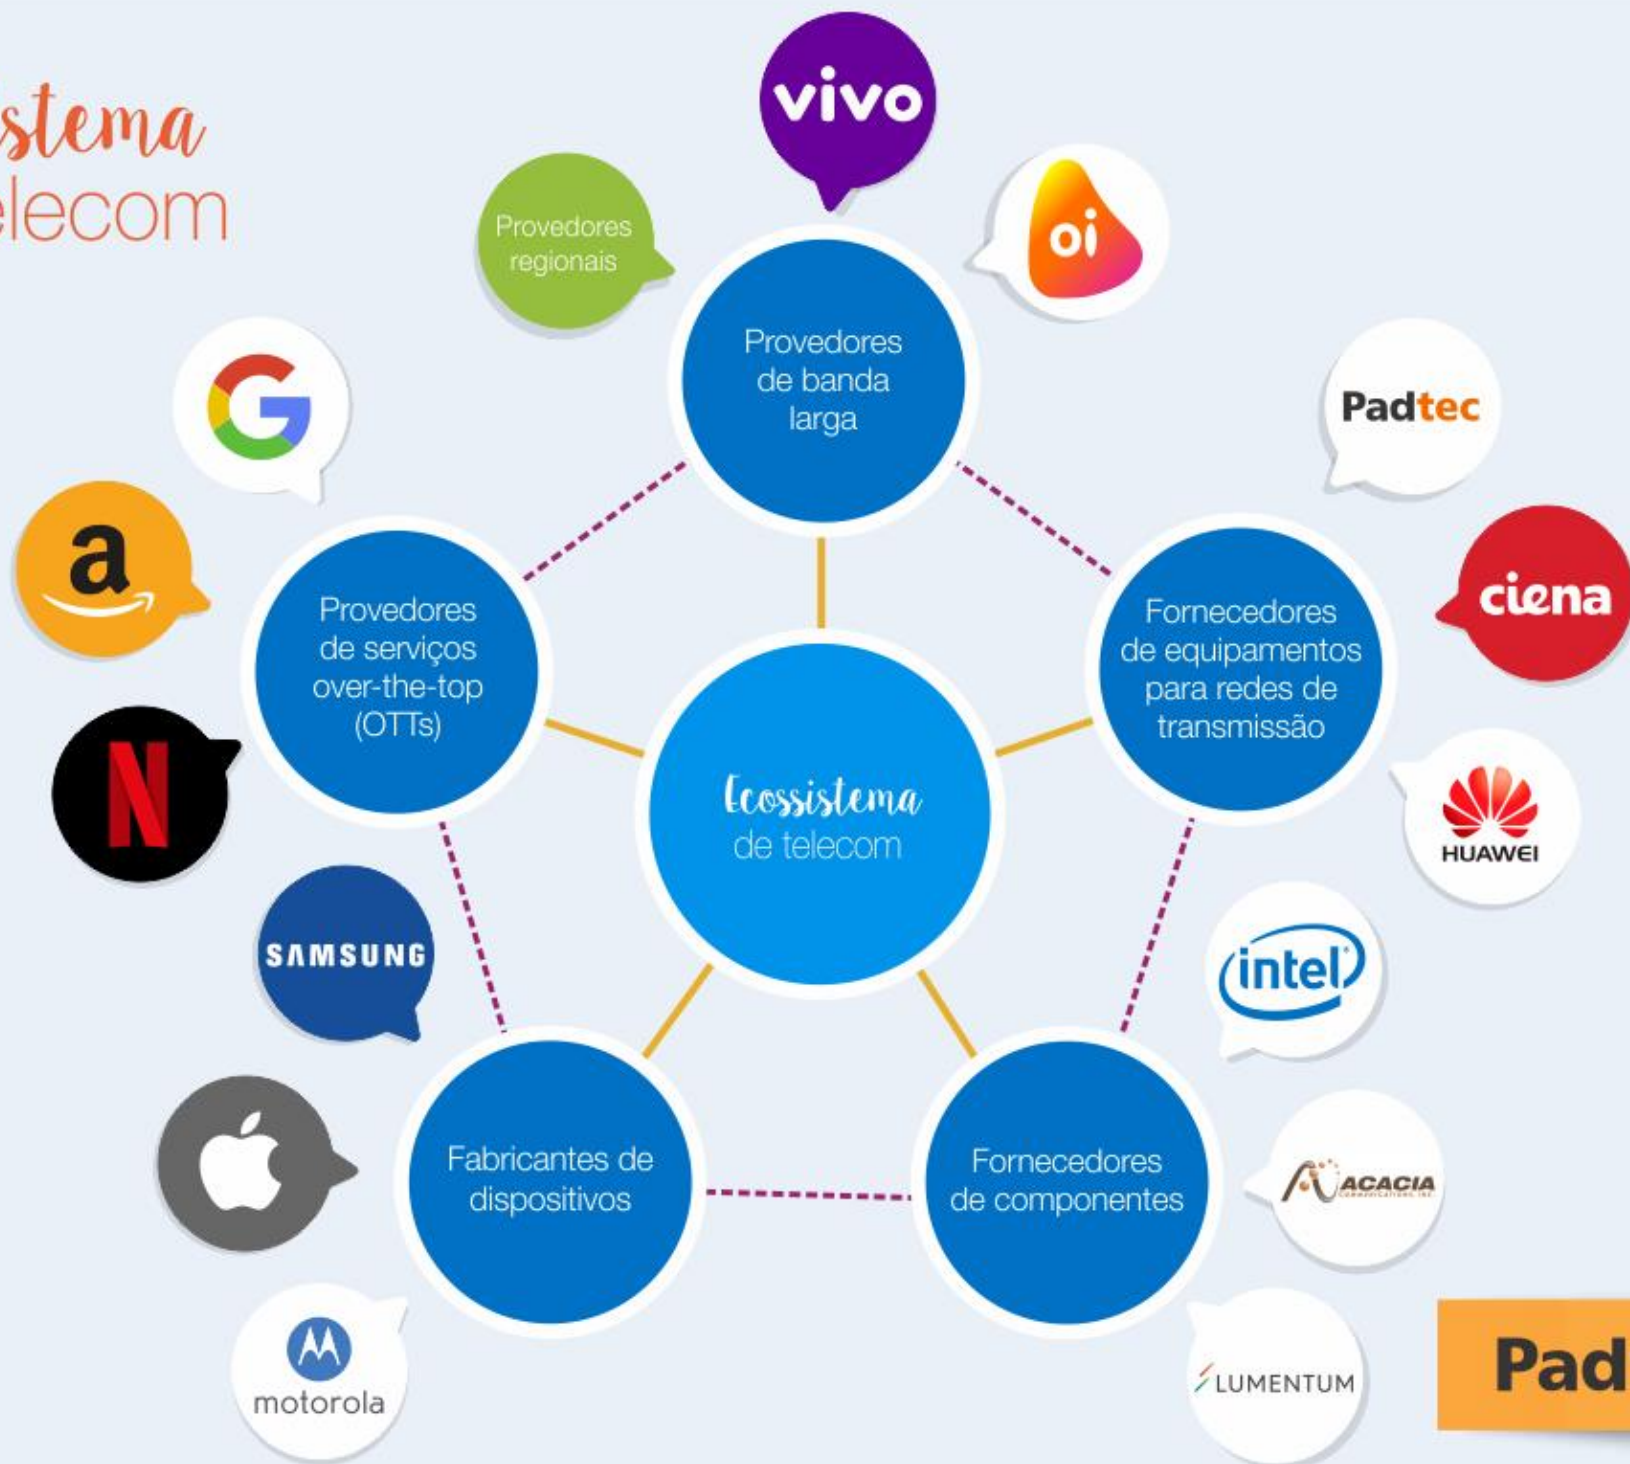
stema
elecom

vivo

Provedores regionais

oi

Provedores de banda larga

Padtec

Provedores de serviços over-the-top (OTTs)

Fornecedores de equipamentos para redes de transmissão

ciena

a

Ecossistema de telecom

N

HUAWEI

SAMSUNG

intel

Fabricantes de dispositivos

Fornecedores de componentes

ACACIA

motorola

LUMENTUM

Pad